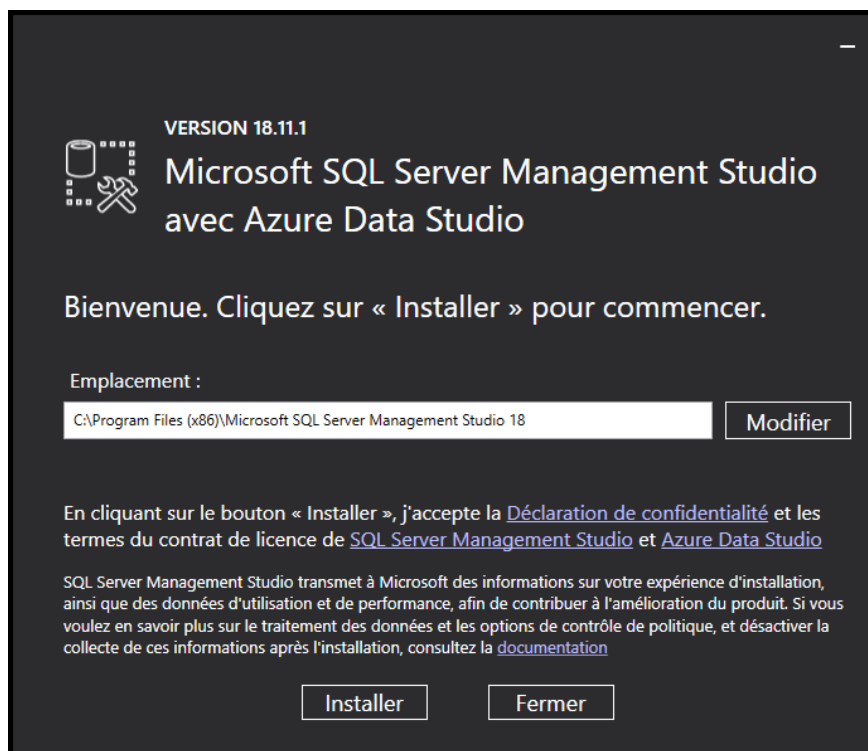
–

VERSION 18.11.1

Microsoft SQL Server Management Studio avec Azure Data Studio

Bienvenue. Cliquez sur « Installer » pour commencer.

Emplacement :

C:\Program Files (x86)\Microsoft SQL Server Management Studio 18

Modifier

En cliquant sur le bouton « Installer », j'accepte la Déclaration de confidentialité et les termes du contrat de licence de SQL Server Management Studio et Azure Data Studio

SQL Server Management Studio transmet à Microsoft des informations sur votre expérience d'installation, ainsi que des données d'utilisation et de performance, afin de contribuer à l'amélioration du produit. Si vous voulez en savoir plus sur le traitement des données et les options de contrôle de politique, et désactiver la collecte de ces informations après l'installation, consultez la documentation

Installer

Fermer